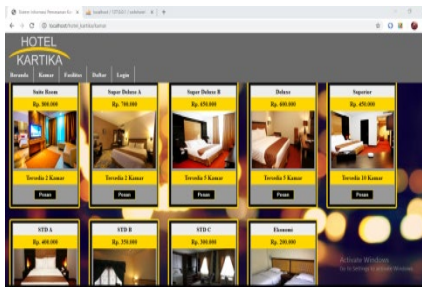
Sistem Informasi Pemesanan Ka | localhost / 127.0.0.1 / webhotel | +

localhost/hotel_kartika/tamu

HOTEL
KARTIKA

Beranda | Kamar | Fasilitas | Daftar | Login

Suite Room
Rp. 800.000
Tersedia 2 Kamar
Pesan

Super Deluxe A
Rp. 700.000
Tersedia 2 Kamar
Pesan

Super Deluxe B
Rp. 650.000
Tersedia 5 Kamar
Pesan

Deluxe
Rp. 600.000
Tersedia 6 Kamar
Pesan

Superior
Rp. 450.000
Tersedia 10 Kamar
Pesan

STD A
Rp. 400.000

STD B
Rp. 350.000

STD C
Rp. 300.000

Ekonomi
Rp. 200.000

Activate Windows
Go to Settings to activate Windows.